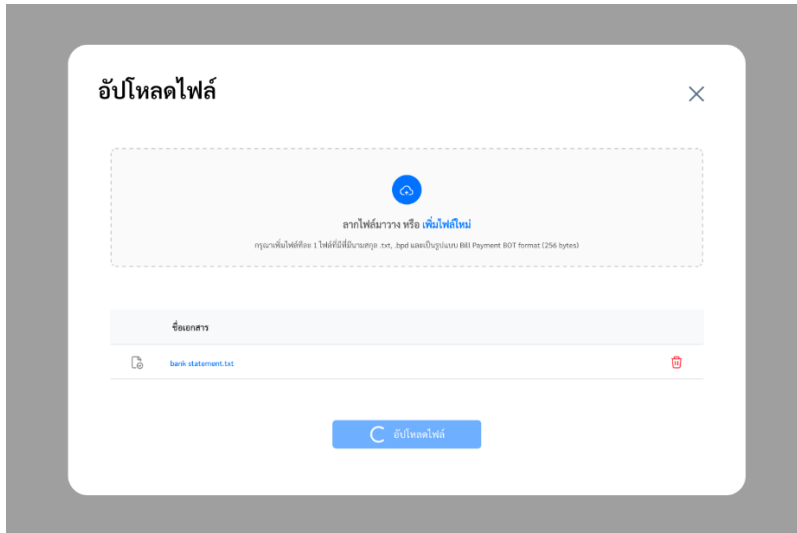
อัปโหลดไฟล์

ลากไฟล์มาวาง หรือ เพิ่มไฟล์ใหม่

กรุณาเพิ่มไฟล์ทีละ 1 ไฟล์ที่มีนามสกุล .txt, .bpd และเป็นรูปแบบ Bill Payment BOT format (256 bytes)

| ชื่อเอกสาร |
|---|
| bank statement.txt |

อัปโหลดไฟล์